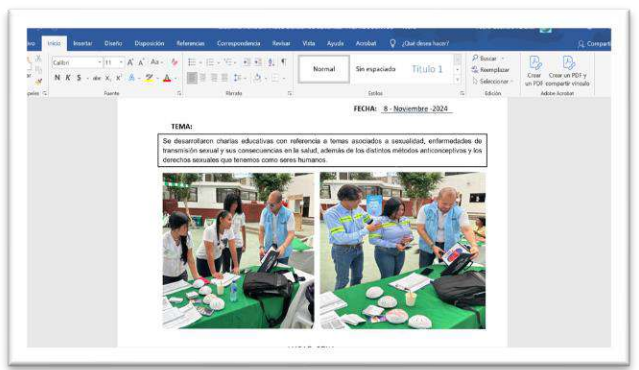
ivo Inicio Insertar Diseño Disposición Referencias Correspondencia Revisar Vista Ayuda Acrobat ¿Qué desea hacer? Compartir

Calibri 11 A A Aa

N K S abc x x A

Normal Sin espaciado Título 1

Buscar Reemplazar Seleccionar

Crear un PDF Crear un PDF y compartir vínculo

apeles Fuente Párrafo Estilos Edición Adobe Acrobat

FECHA: 8 - Noviembre -2024

TEMA:

Se desarrollaron charlas educativas con referencia a temas asociados a sexualidad, enfermedades de transmisión sexual y sus consecuencias en la salud, además de los distintos métodos anticonceptivos y los derechos sexuales que tenemos como seres humanos.